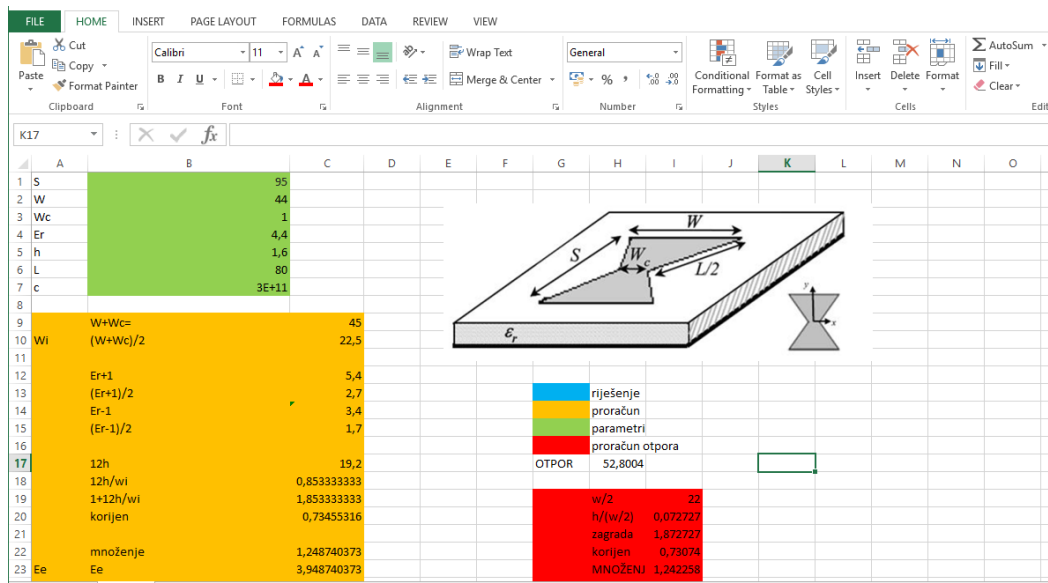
FILE HOME INSERT PAGE LAYOUT FORMULAS DATA REVIEW VIEW

Cut
Copy
Paste Format Painter
Clipboard

Calibri 11 A A
B I U
Font

Wrap Text
Merge & Center
Alignment

General
% ,
Number

Conditional Formatting Format as Table Cell Styles
Styles

Insert Delete Format
Cells

AutoSum
Fill
Clear
Edit

K17 $f_x$

| | A | B | C | D | E | F | G | H | I | J | K | L | M | N | O |
|---|---|---|---|---|---|---|---|---|---|---|---|---|---|---|---|
| 1 | S | | 95 | | | | | | | | | | | | |
| 2 | W | | 44 | | | | | | | | | | | | |
| 3 | Wc | | 1 | | | | | | | | | | | | |
| 4 | Er | | 4,4 | | | | | | | | | | | | |
| 5 | h | | 1,6 | | | | | | | | | | | | |
| 6 | L | | 80 | | | | | | | | | | | | |
| 7 | c | | 3E+11 | | | | | | | | | | | | |
| 8 | | | | | | | | | | | | | | | |
| 9 | | W+Wc= | 45 | | | | | | | | | | | | |
| 10 | Wi | (W+Wc)/2 | 22,5 | | | | | | | | | | | | |
| 11 | | | | | | | | | | | | | | | |
| 12 | | Er+1 | 5,4 | | | | | | | | | | | | |
| 13 | | (Er+1)/2 | 2,7 | | | | | riješenje | | | | | | | |
| 14 | | Er-1 | 3,4 | | | | | proračun | | | | | | | |
| 15 | | (Er-1)/2 | 1,7 | | | | | parametri | | | | | | | |
| 16 | | | | | | | | proračun otpora | | | | | | | |
| 17 | | 12h | 19,2 | | | | OTPOR | 52,8004 | | | | | | | |
| 18 | | 12h/wi | 0,853333333 | | | | | | | | | | | | |
| 19 | | 1+12h/wi | 1,853333333 | | | | | w/2 | 22 | | | | | | |
| 20 | | korijen | 0,73455316 | | | | | h/(w/2) | 0,072727 | | | | | | |
| 21 | | | | | | | | zagrada | 1,872727 | | | | | | |
| 22 | | množenje | 1,248740373 | | | | | korijen | 0,73074 | | | | | | |
| 23 | Ee | Ee | 3,948740373 | | | | | MNOŽENJ | 1,242258 | | | | | | |

W
S
$W_c$
$L/2$
$\varepsilon_r$
y
x